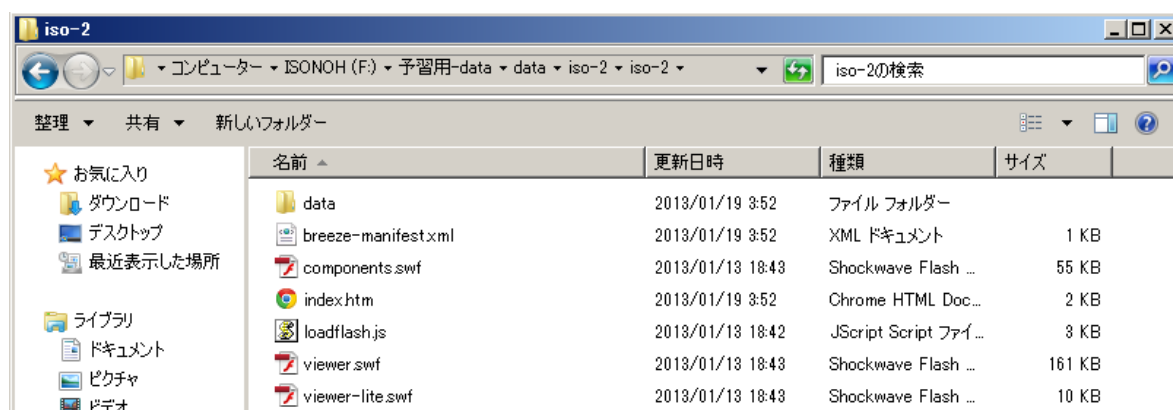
iso-2

▸ コンピューター ▸ ISONOH (F:) ▸ 予習用-data ▸ data ▸ iso-2 ▸ iso-2 ▸

iso-2の検索

整理 ▾ 共有 ▾ 新しいフォルダー

お気に入り
ダウンロード
デスクトップ
最近表示した場所

ライブラリ
ドキュメント
ピクチャ
ビデオ

| 名前 | 更新日時 | 種類 | サイズ |
|---|---|---|---|
| data | 2013/01/19 3:52 | ファイル フォルダー | |
| breeze-manifest.xml | 2013/01/19 3:52 | XML ドキュメント | 1 KB |
| components.swf | 2013/01/13 18:43 | Shockwave Flash ... | 55 KB |
| index.htm | 2013/01/19 3:52 | Chrome HTML Doc... | 2 KB |
| loadflash.js | 2013/01/13 18:42 | JScript Script ファイ... | 3 KB |
| viewer.swf | 2013/01/13 18:43 | Shockwave Flash ... | 161 KB |
| viewer-lite.swf | 2013/01/13 18:43 | Shockwave Flash ... | 10 KB |